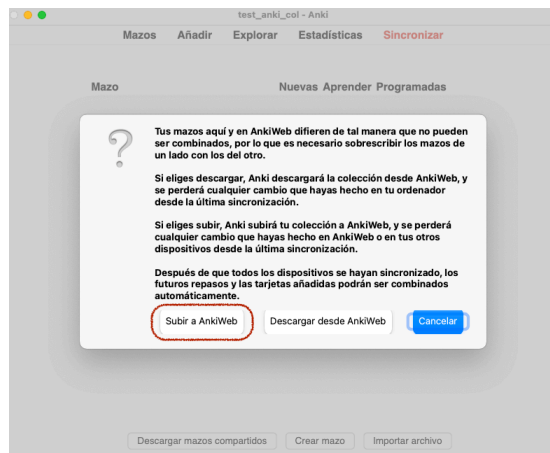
test_anki_col - Anki

Mazos Añadir Explorar Estadísticas Sincronizar

Mazo Nuevas Aprender Programadas

?

Tus mazos aquí y en AnkiWeb difieren de tal manera que no pueden ser combinados, por lo que es necesario sobrescribir los mazos de un lado con los del otro.

Si eliges descargar, Anki descargará la colección desde AnkiWeb, y se perderá cualquier cambio que hayas hecho en tu ordenador desde la última sincronización.

Si eliges subir, Anki subirá tu colección a AnkiWeb, y se perderá cualquier cambio que hayas hecho en AnkiWeb o en tus otros dispositivos desde la última sincronización.

Después de que todos los dispositivos se hayan sincronizado, los futuros repasos y las tarjetas añadidas podrán ser combinados automáticamente.

Subir a AnkiWeb Descargar desde AnkiWeb Cancelar

Descargar mazos compartidos Crear mazo Importar archivo